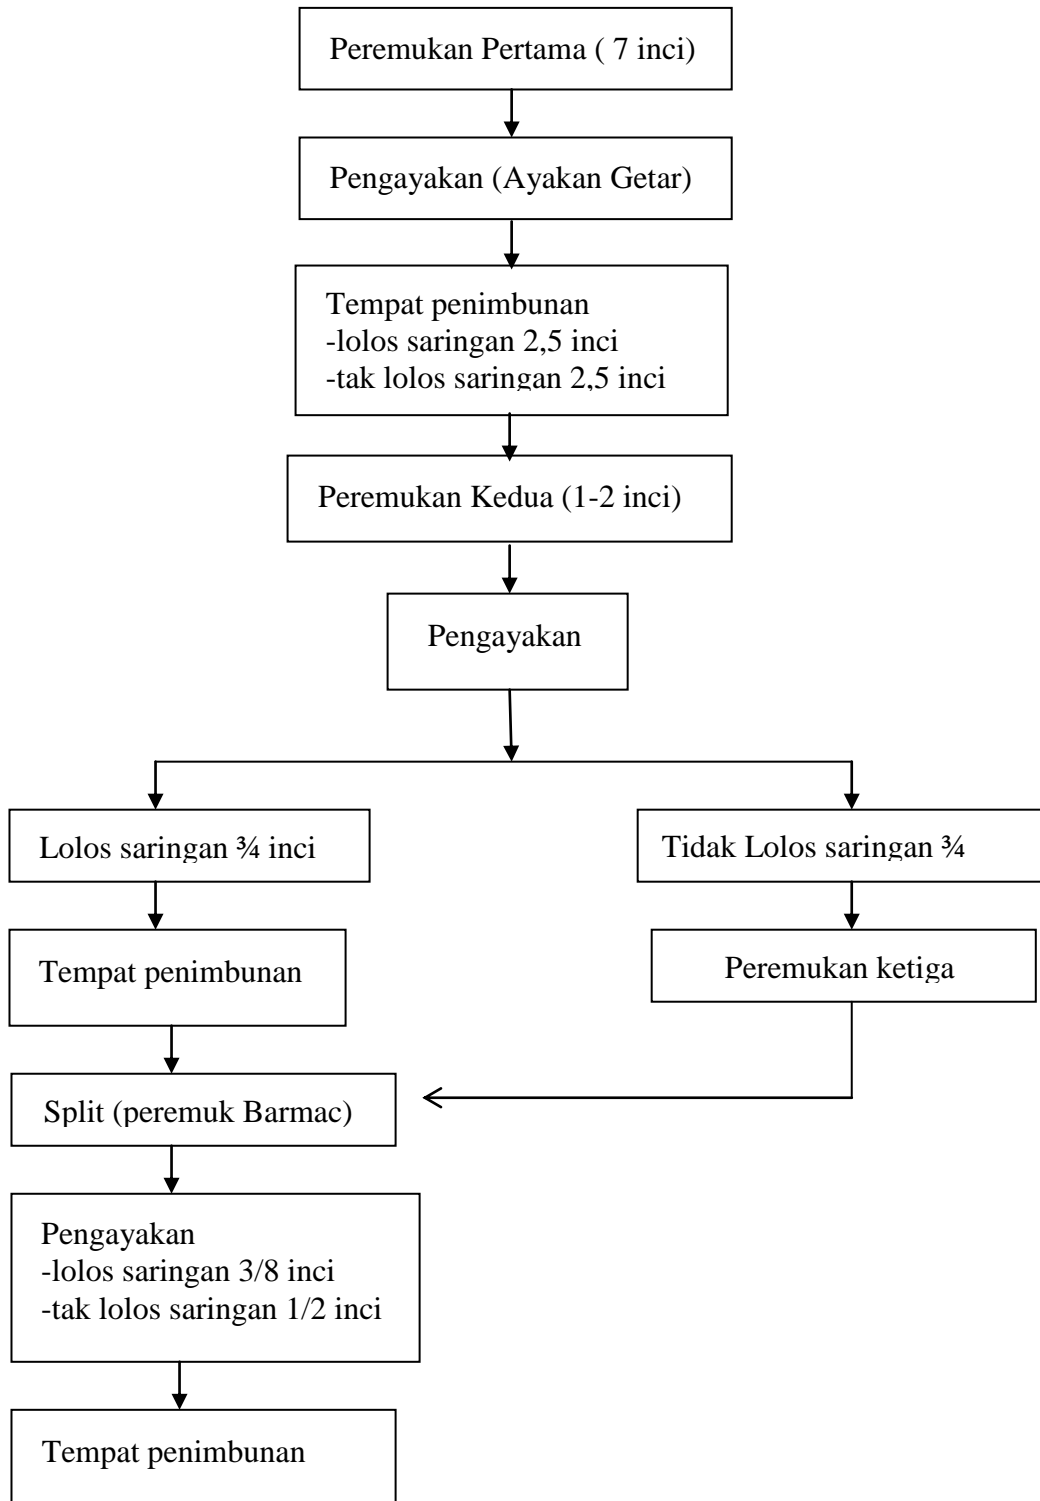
Peremukan Pertama ( 7 inci)

Pengayakan (Ayakan Getar)

Tempat penimbunan
-lolos saringan 2,5 inci
-tak lolos saringan 2,5 inci

Peremukan Kedua (1-2 inci)

Pengayakan

Lolos saringan ¾ inci

Tidak Lolos saringan ¾

Tempat penimbunan

Peremukan ketiga

Split (peremuk Barmac)

Pengayakan
-lolos saringan 3/8 inci
-tak lolos saringan 1/2 inci

Tempat penimbunan